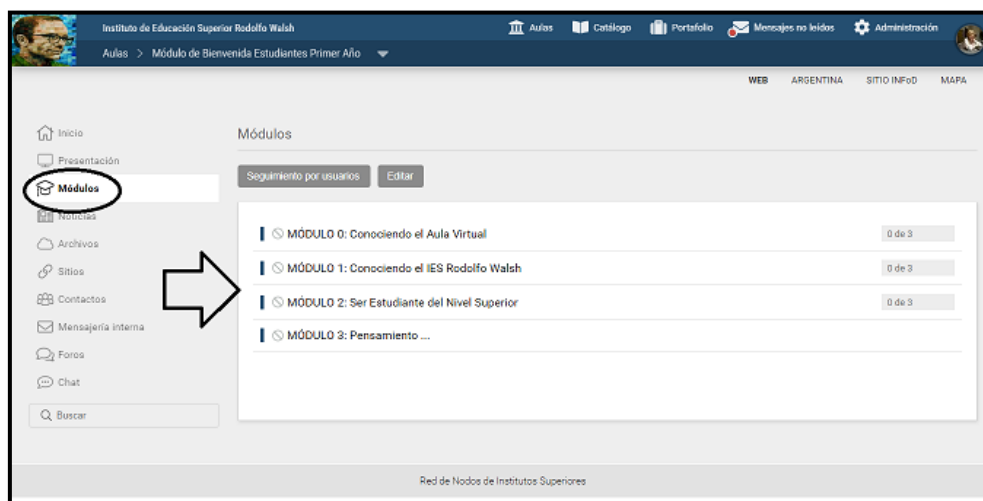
Instituto de Educación Superior Rodolfo Walsh
Aulas > Módulo de Bienvenida Estudiantes Primer Año

Aulas Catálogo Portafolio Mensajes no leídos Administración

WEB ARGENTINA SITIO INFoD MAPA

Inicio
Presentación
Módulos
Noticias
Archivos
Sitios
Contactos
Mensajería interna
Foros
Chat
Buscar

Módulos

Seguimiento por usuarios Editar

MÓDULO 0: Conociendo el Aula Virtual 0 de 3
MÓDULO 1: Conociendo el IES Rodolfo Walsh 0 de 3
MÓDULO 2: Ser Estudiante del Nivel Superior 0 de 3
MÓDULO 3: Pensamiento ...

Red de Nodos de Institutos Superiores